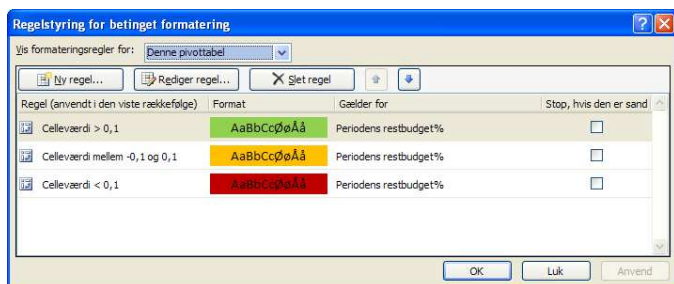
Regelstyring for betinget formatering

Vis formateringsregler for: Denne pivottabel

Ny regel... Rediger regel... Slet regel

| Regel (anvendt i den viste rækkefølge) | Format | Gælder for | Stop, hvis den er sand |
|---|---|---|---|
| Celleværdi > 0,1 | AaBbCcØøÅå | Periodens restbudget% | |
| Celleværdi mellem -0,1 og 0,1 | AaBbCcØøÅå | Periodens restbudget% | |
| Celleværdi < 0,1 | AaBbCcØøÅå | Periodens restbudget% | |

OK Luk Anvend